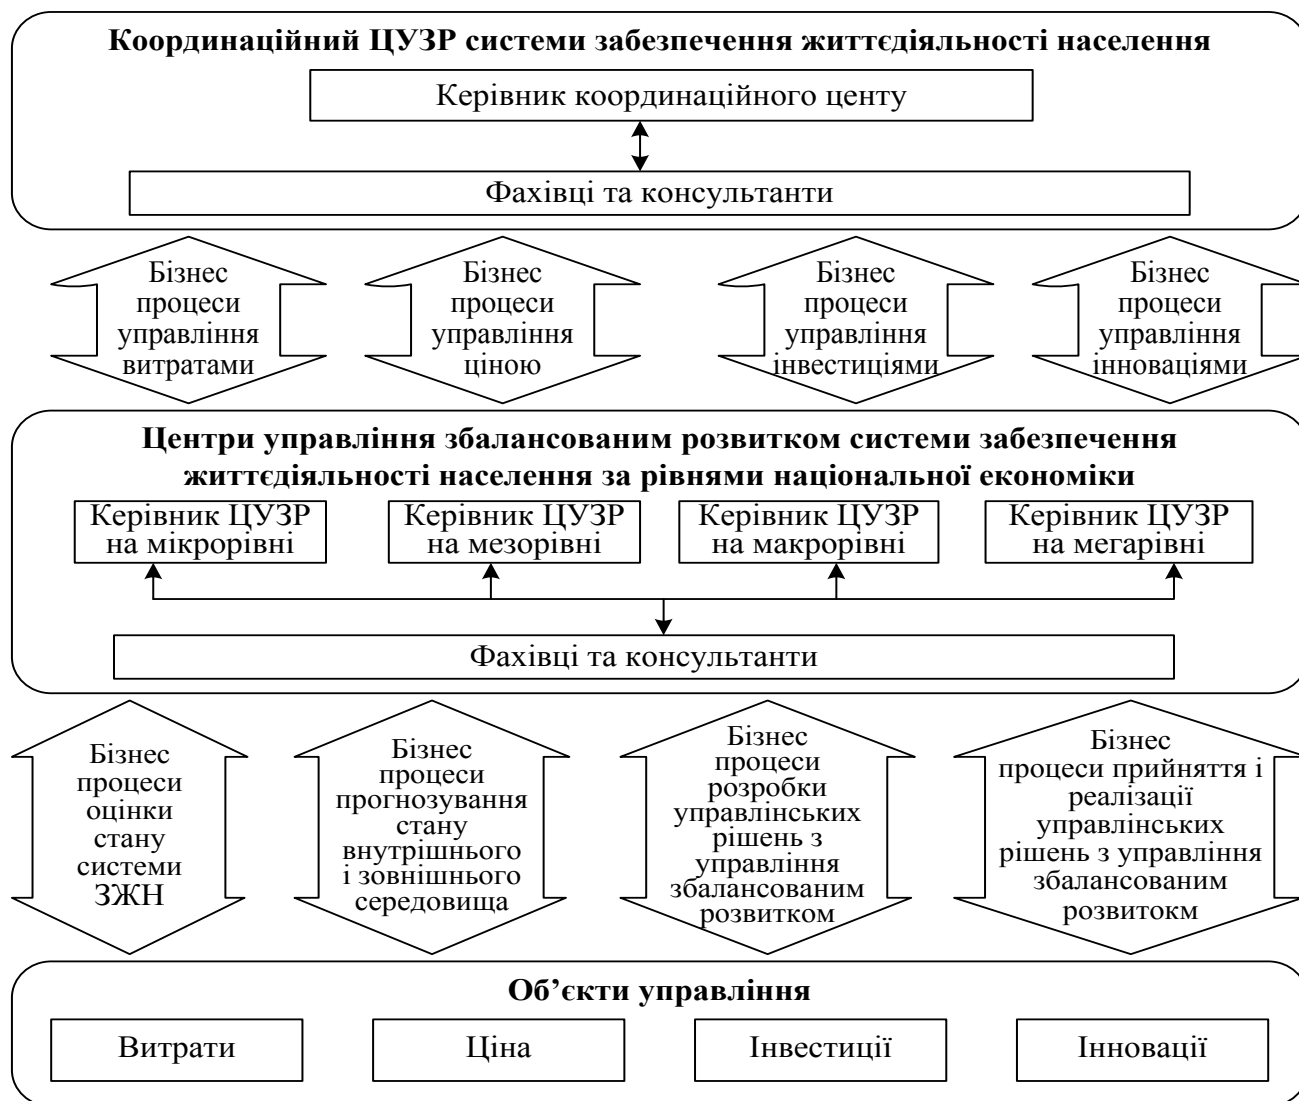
**Координаційний ЦУЗР системи забезпечення життєдіяльності населення**

Керівник координаційного центу

Фахівці та консультанти

Бізнес процеси управління витратами

Бізнес процеси управління ціною

Бізнес процеси управління інвестиціями

Бізнес процеси управління інноваціями

**Центри управління збалансованим розвитком системи забезпечення життєдіяльності населення за рівнями національної економіки**

Керівник ЦУЗР на мікрорівні

Керівник ЦУЗР на мезорівні

Керівник ЦУЗР на макрорівні

Керівник ЦУЗР на мегарівні

Фахівці та консультанти

Бізнес процеси оцінки стану системи ЗЖН

Бізнес процеси прогнозування стану внутрішнього і зовнішнього середовища

Бізнес процеси розробки управлінських рішень з управління збалансованим розвитком

Бізнес процеси прийняття і реалізації управлінських рішень з управління збалансованим розвитокм

**Об'єкти управління**

Витрати

Ціна

Інвестиції

Інновації